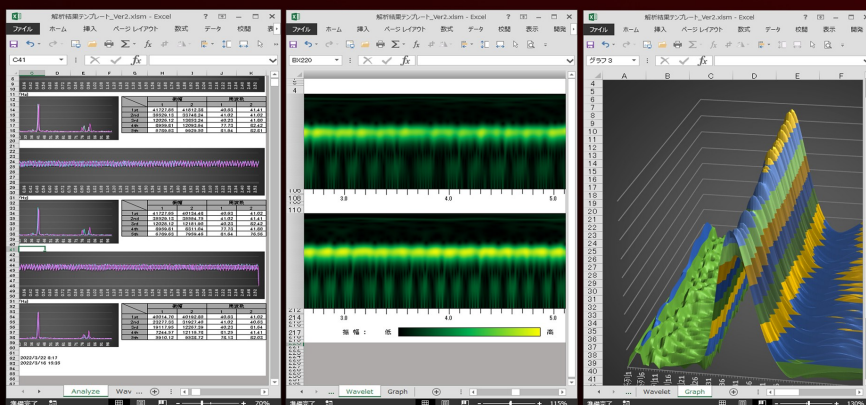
解析結果テンプレート_Ver2.xlsm - Excel

ファイル ホーム 挿入 ページ レイアウト 数式 データ 校閲 表示

C41

2022/3/22 6:17
2022/3/10 15:33

Analyze Wav

準備完了

70%

解析結果テンプレート_Ver2.xlsm - Excel

ファイル ホーム 挿入 ページ レイアウト 数式 データ 校閲 表示 開発

BX220

3.0 4.0 5.0

3.0 4.0 5.0

振 幅 : 低 高

Wavelet Graph

準備完了

115%

解析結果テンプレート_Ver2.xlsm - Excel

ファイル ホーム 挿入 ページ レイアウト 数式 データ 校閲 表示 開発

グラフ 3

A B C D E F

Wavelet Graph

準備完了

130%